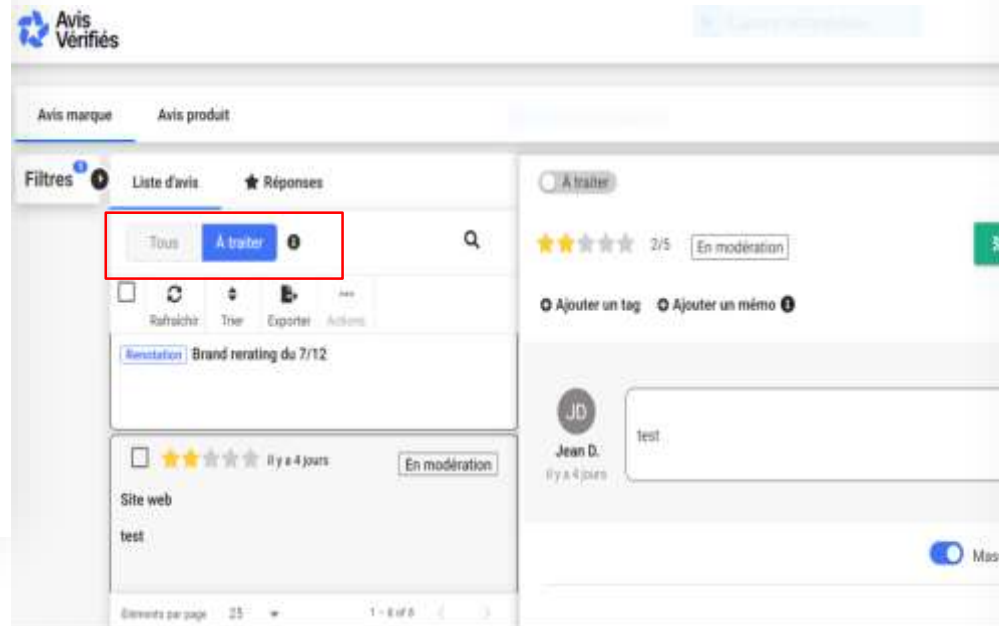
Avis Vérifiés

Avis marque
Avis produit

Filtres
Liste d'avis
Réponses

Tous
À traiter

Rafraîchir
Trier
Exporter
Actions

Renotation Brand rerating du 7/12

Il y a 4 jours
En modération
Site web
test

Éléments par page 25
1 - 8 of 8

À traiter
2/5
En modération
Ajouter un tag
Ajouter un mémo

JD
Jean D.
Il y a 4 jours
test

Mas